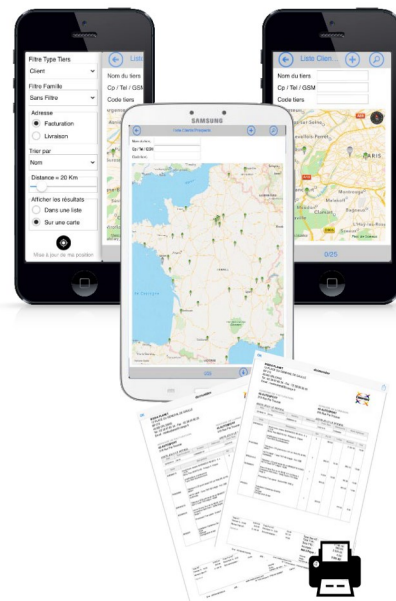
Filtre Type Tiers
Client
Filtre Famille
Sans Filtre
Adresse
Facturation
Livraison
Trier par
Nom
Distance = 20 Km
Afficher les résultats
Dans une liste
Sur une carte
Mise à jour de ma position

Liste
Nom du tiers
Cp / Tel / GSM
Code tiers

Liste Clien...
Nom du tiers
Cp / Tel / GSM
Code tiers
PARIS
0/25

SAMSUNG
Liste Clients/Prospects
Nom du tiers
Cp / Tel / GSM
Code tiers